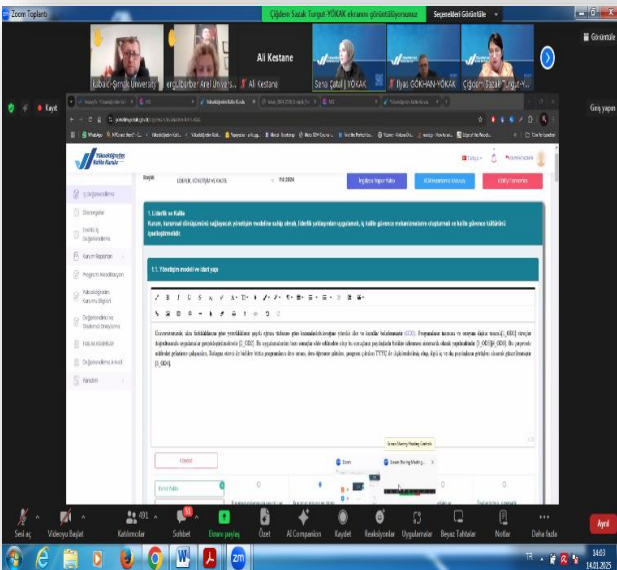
Zoom Toplantı

Çiğdem Sazak Turgut-YÖKAK ekranını görüntülüyorsunuz

Seçenekleri Görüntüle

Görünüm

Ali Kestane

Lüleburgaz Şırnak University

Kırşehir Ahi Evran Univ...

Ali Kestane

Sena Çatal | YÖKAK

İlyas GÖKHAN-YÖKAK

Çiğdem Sazak Turgut-Y...

Kayıt

Geri yapın

Yükseköğretim Kalite Kurulu

Başlık

LİDERLİK, YÖNETİŞİM VE KALİTE

İlgililere Yapılan Yetki

KİDR Raporlarını İncele

Kalite Komisyonu

İç Değerlendirme

Dokümanlar

Eğitim İç Değerlendirme

Kurum Raporları

Program Akreditasyonu

Yükseköğretim Kurumu Bilgileri

Değerlendirme ve Dönemsel Bilgileri

Kalite Komisyonu

Değerlendirme Raporları

Raporlar

1. Liderlik ve Kalite

Kurum, kurumsal dönüşümünü sağlayacak yönetişim modeline sahip olmalı, liderlik yaklaşımları uygulamalı, iç kalite güvence mekanizmalarını oluşturmalı ve kalite güvence kültürünü içselleştirmelidir.

1.1. Yönetişim modeli ve idari yapı

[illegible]

Zoom Meeting

Sesi aç

Videoyu Başlat

Katılımcılar 491

Sohbet

Ekranı paylaş

Özet

AI Companion

Kaydet

Reaksiyonlar

Uygulamalar

Beyaz Tahtalar

Notlar

Daha fazla

Ayrıl

14:03
14.01.2025